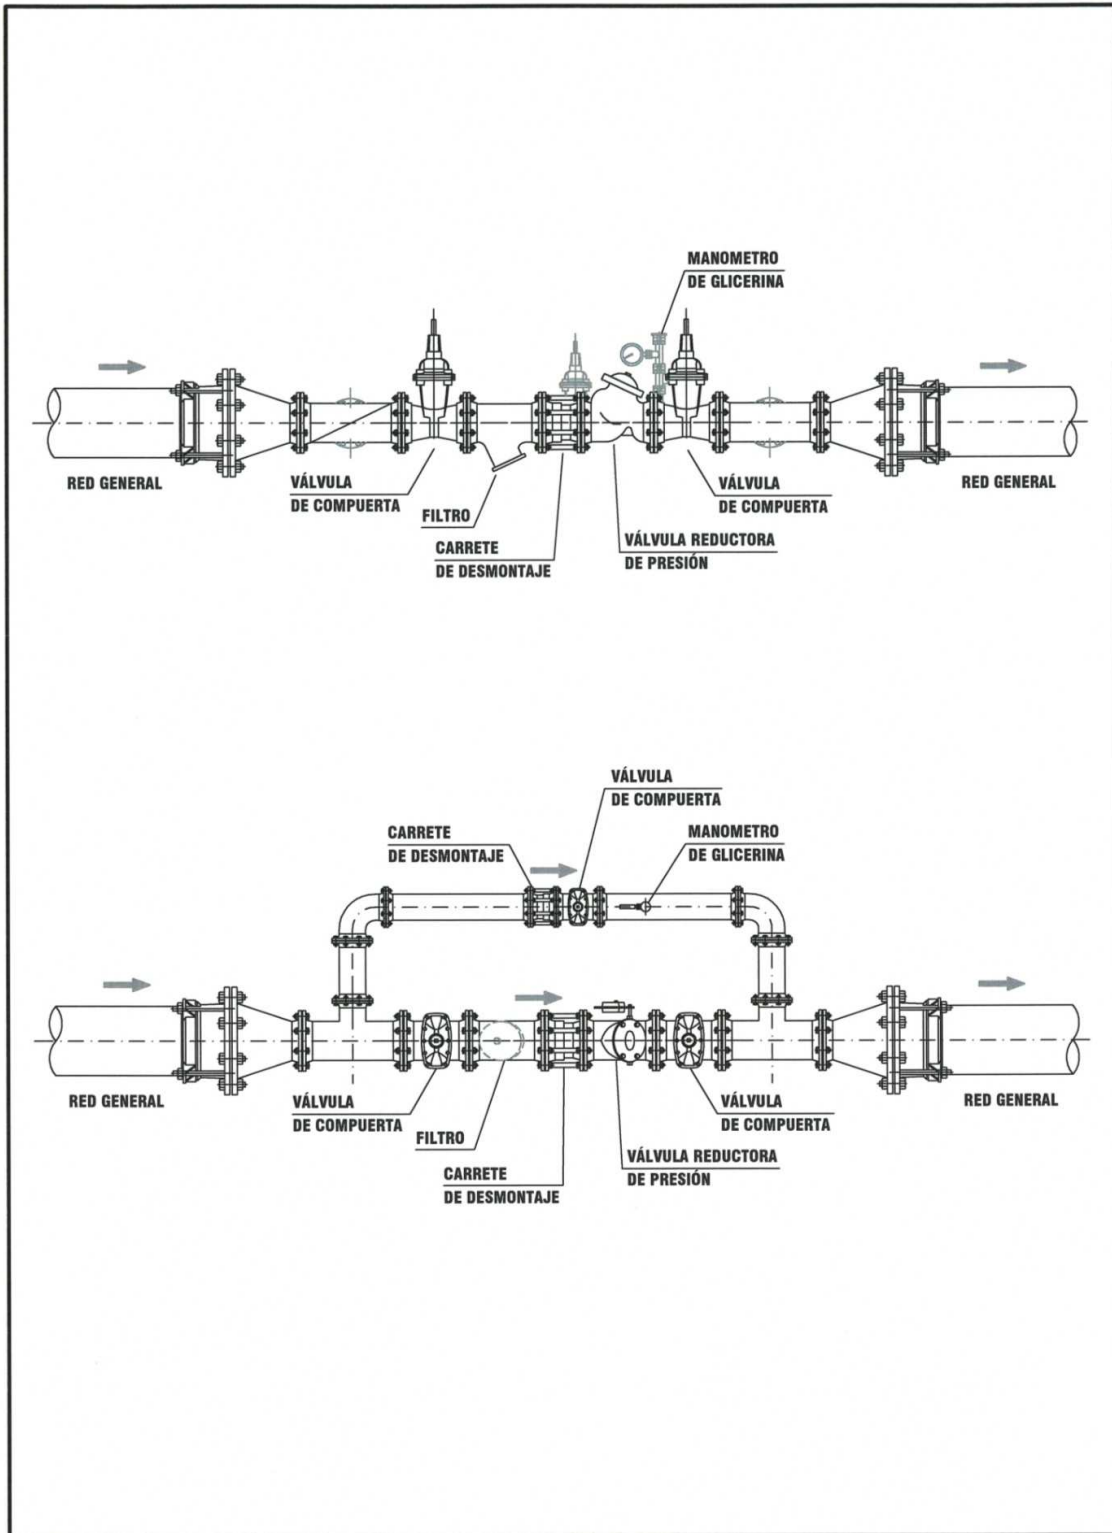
MANOMETRO
DE GLICERINA

RED GENERAL

VÁLVULA
DE COMPUERTA

FILTRO

CARRETE
DE DESMONTAJE

VÁLVULA REDUCTORA
DE PRESIÓN

VÁLVULA
DE COMPUERTA

RED GENERAL

VÁLVULA
DE COMPUERTA

CARRETE
DE DESMONTAJE

MANOMETRO
DE GLICERINA

RED GENERAL

VÁLVULA
DE COMPUERTA

FILTRO

CARRETE
DE DESMONTAJE

VÁLVULA REDUCTORA
DE PRESIÓN

VÁLVULA
DE COMPUERTA

RED GENERAL